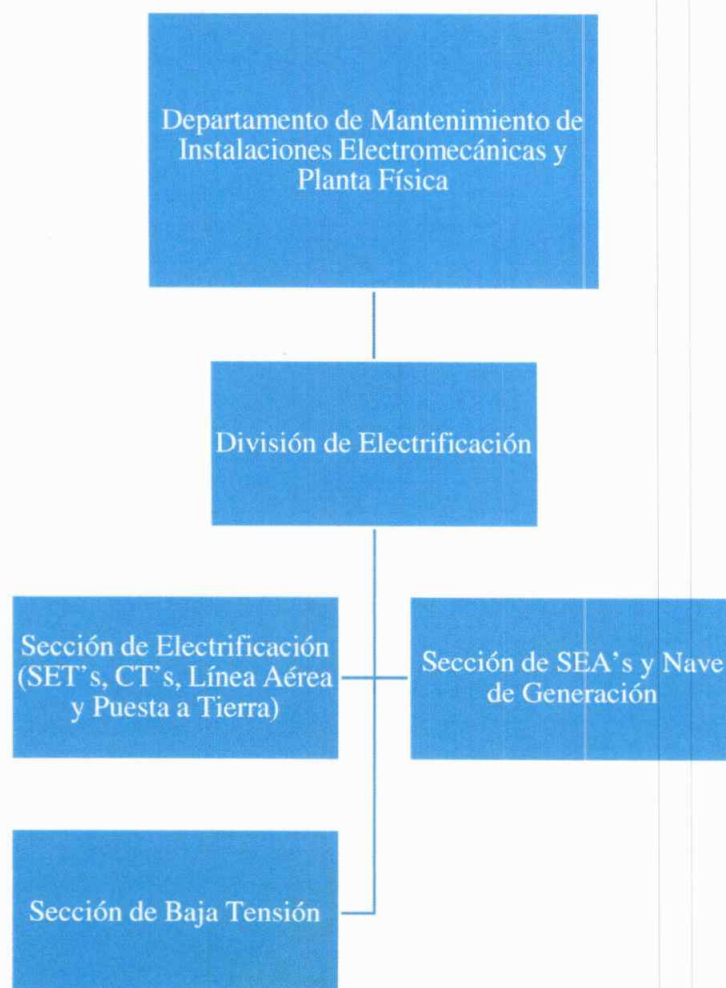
Departamento de Mantenimiento de Instalaciones Electromecánicas y Planta Física

División de Electrificación

Sección de Electrificación (SET's, CT's, Línea Aérea y Puesta a Tierra)

Sección de SEA's y Nave de Generación

Sección de Baja Tensión